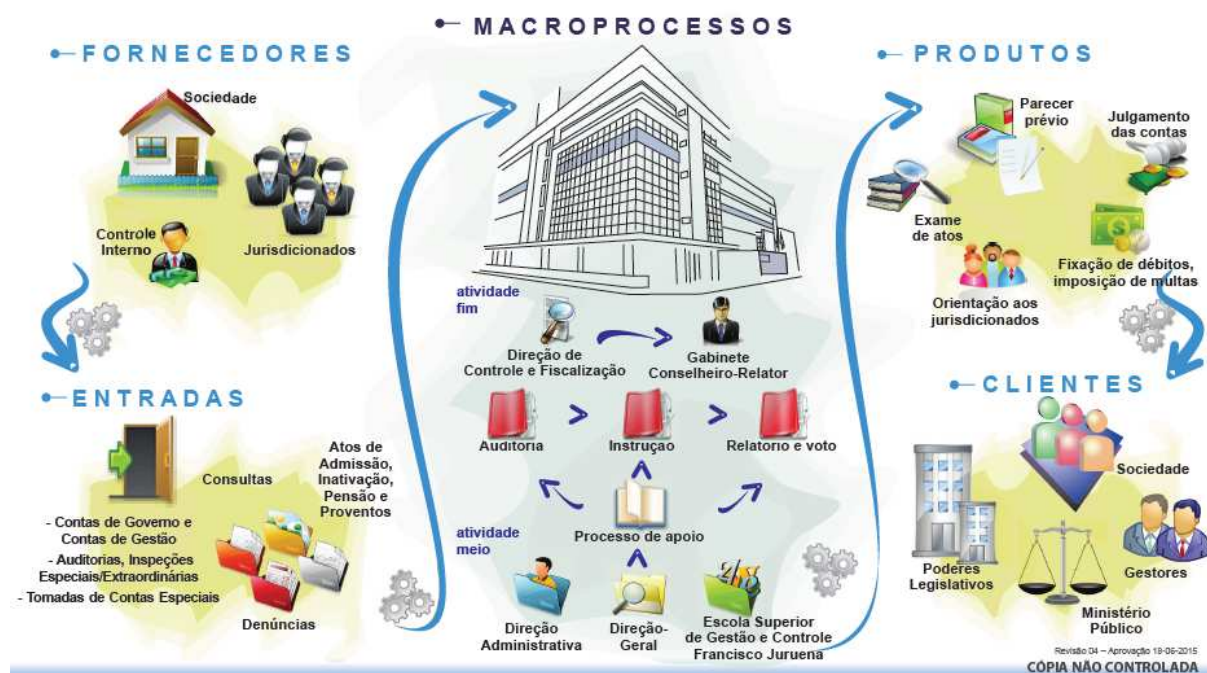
MACROPROCESSOS

FORNECEDORES

Sociedade

Controle Interno

Jurisdicionados

ENTRADAS

Consultas

Atos de Admissão, Inativação, Pensão e Proventos

- Contas de Governo e Contas de Gestão
- Auditorias, Inspeções Especiais/Extraordinárias
- Tomadas de Contas Especiais

Denúncias

atividade fim

Direção de Controle e Fiscalização

Gabinete Conselheiro-Relator

Auditoria

Instrução

Relatório e voto

atividade meio

Processo de apoio

Direção Administrativa

Direção-Geral

Escola Superior de Gestão e Controle Francisco Juruena

PRODUTOS

Parecer prévio

Julgamento das contas

Exame de atos

Orientação aos jurisdicionados

Fixação de débitos, imposição de multas

CLIENTES

Sociedade

Poderes Legislativos

Gestores

Ministério Público

Revisão 04 – Aprovação 19-06-2015
CÓPIA NÃO CONTROLADA